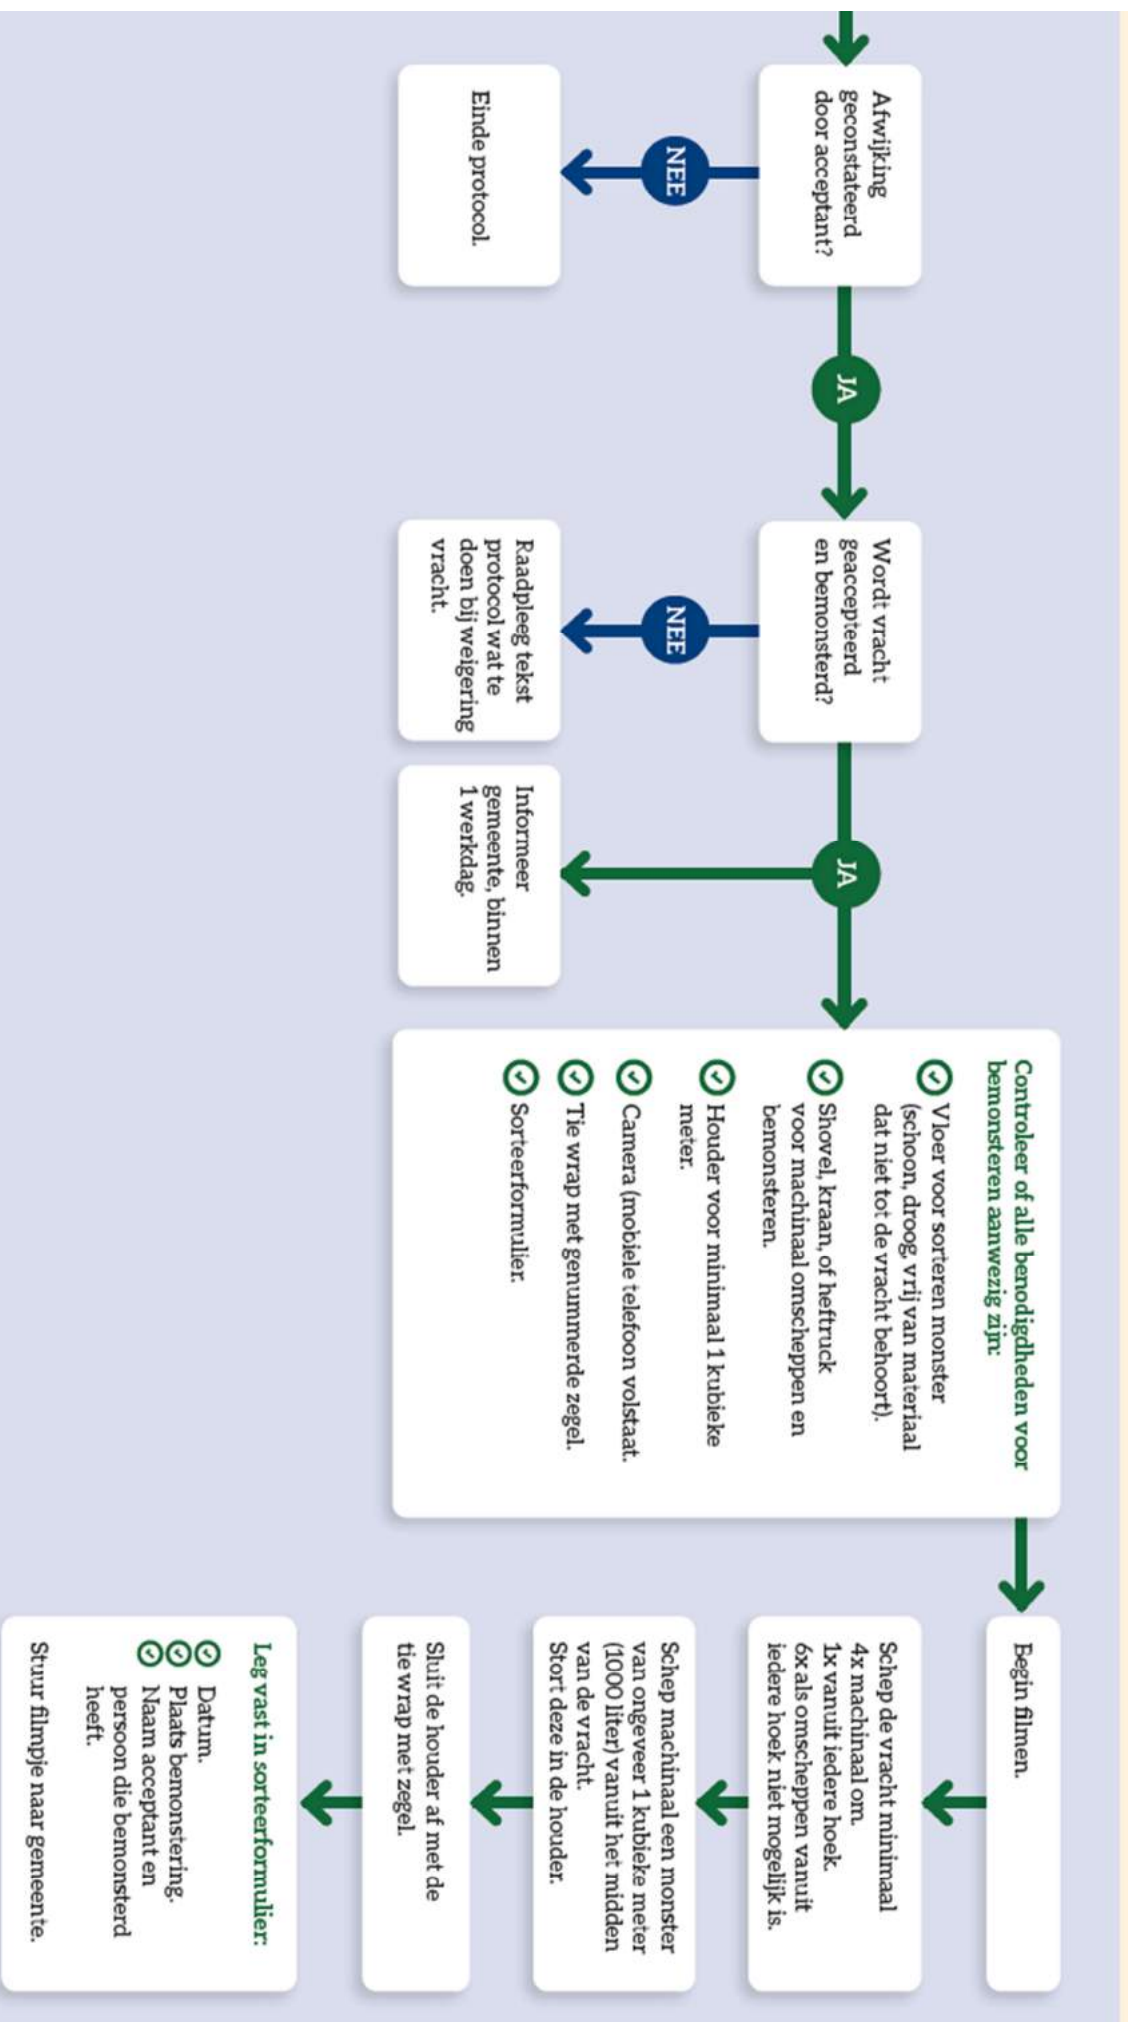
Afwijking geconstateerd door acceptant?

NEE

Einde protocol.

JA

Wordt vracht geaccepteerd en bemonsterd?

NEE

Raadpleeg tekst protocol wat te doen bij weigering vracht.

JA

Informeer gemeente, binnen 1 werkdag.

Controleer of alle benodigdheden voor bemonsteren aanwezig zijn:

Vloer voor sorteren monster (schoon, droog vrij van materiaal dat niet tot de vracht behoort).

Shovel, kraan, of heftruck voor machinaal omscheppen en bemonsteren.

Houder voor minimaal 1 kubieke meter.

Camera (mobiele telefoon volstaat.

Tie wrap met genummerde zegel.

Sorteerformulier.

Begin filmen.

Schep de vracht minimaal 4x machinaal om. 1x vanuit iedere hoek. 6x als omscheppen vanuit iedere hoek niet mogelijk is.

Schep machinaal een monster van ongeveer 1 kubieke meter (1000 liter) vanuit het midden van de vracht. Stort deze in de houder.

Sluit de houder af met de tie wrap met zegel.

Leg vast in sorteerformulier:

Datum.

Plaats bemonstering.

Naam acceptant en persoon die bemonsterd heeft.

Stuur filmpje naar gemeente.